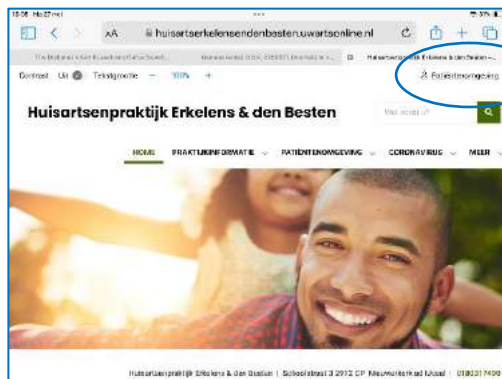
15:08 Ma 27 mei

AA huisartserkelensendenbesten.uwartsonline.nl

The Distance's Get Rewarded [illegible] | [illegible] | Huisartsenpraktijk Erkelens & den Besten - ...

Contrast Uit Tekstgrootte – 100% +

Patiëntenomgeving

Huisartsenpraktijk Erkelens & den Besten

Wat zoekt u?

HOME PRAKTIJKINFORMATIE PATIËNTENOMGEVING CORONAVIRUS MEER

Huisartsenpraktijk Erkelens & den Besten | Schoolstraat 3 2912 CP Nieuwerkerk ad IJssel | 0180317490